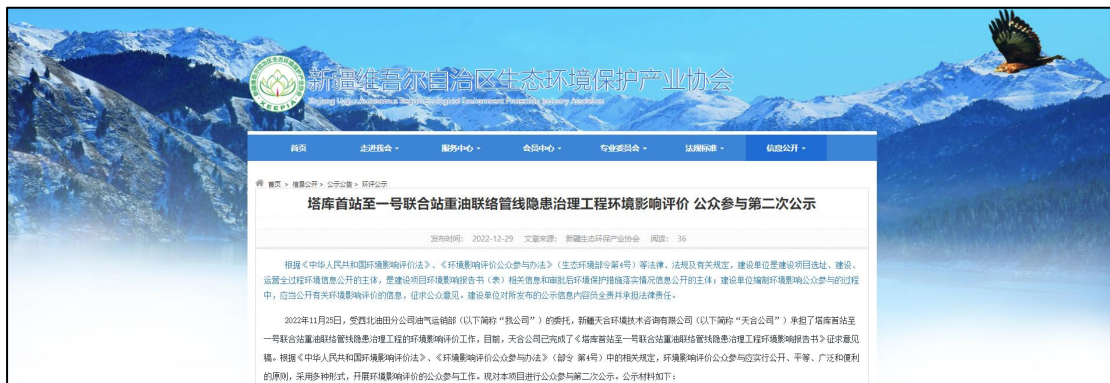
新疆维吾尔自治区生态环境保护产业协会
XEEPIA
Xinjiang Uygur Autonomous Region Ecological Environment Protection Industry Association

首页 走进我会 服务中心 会员中心 专业委员会 法规标准 信息公开

首页 > 信息公开 > 公示公告 > 环评公示

塔库首站至一号联合站重油联络管线隐患治理工程环境影响评价 公众参与第二次公示

发布时间：2022-12-29 文章来源：新疆生态环保产业协会 阅读：36

根据《中华人民共和国环境影响评价法》、《环境影响评价公众参与办法》（生态环境部令第4号）等法律、法规及有关规定，建设单位是建设项目选址、建设、运营全过程环境信息公开的主体，是建设项目环境影响报告书（表）相关信息和审批后环境保护措施落实情况信息公开的主体；建设单位编制环境影响公众参与的过程中，应当公开有关环境影响评价的信息，征求公众意见。建设单位对所发布的公示信息内容负全责并承担法律责任。

2022年11月25日，受西北油田分公司油气运销部（以下简称"我公司"）的委托，新疆天合环境技术咨询有限公司（以下简称"天合公司"）承担了塔库首站至一号联合站重油联络管线隐患治理工程的环境影响评价工作，目前，天合公司已完成了《塔库首站至一号联合站重油联络管线隐患治理工程环境影响报告书》征求意见稿。根据《中华人民共和国环境影响评价法》、《环境影响评价公众参与办法》（部令 第4号）中的相关规定，环境影响评价公众参与应实行公开、平等、广泛和便利的原则，采用多种形式，开展环境影响评价的公众参与工作。现对本项目进行公众参与第二次公示。公示材料如下：